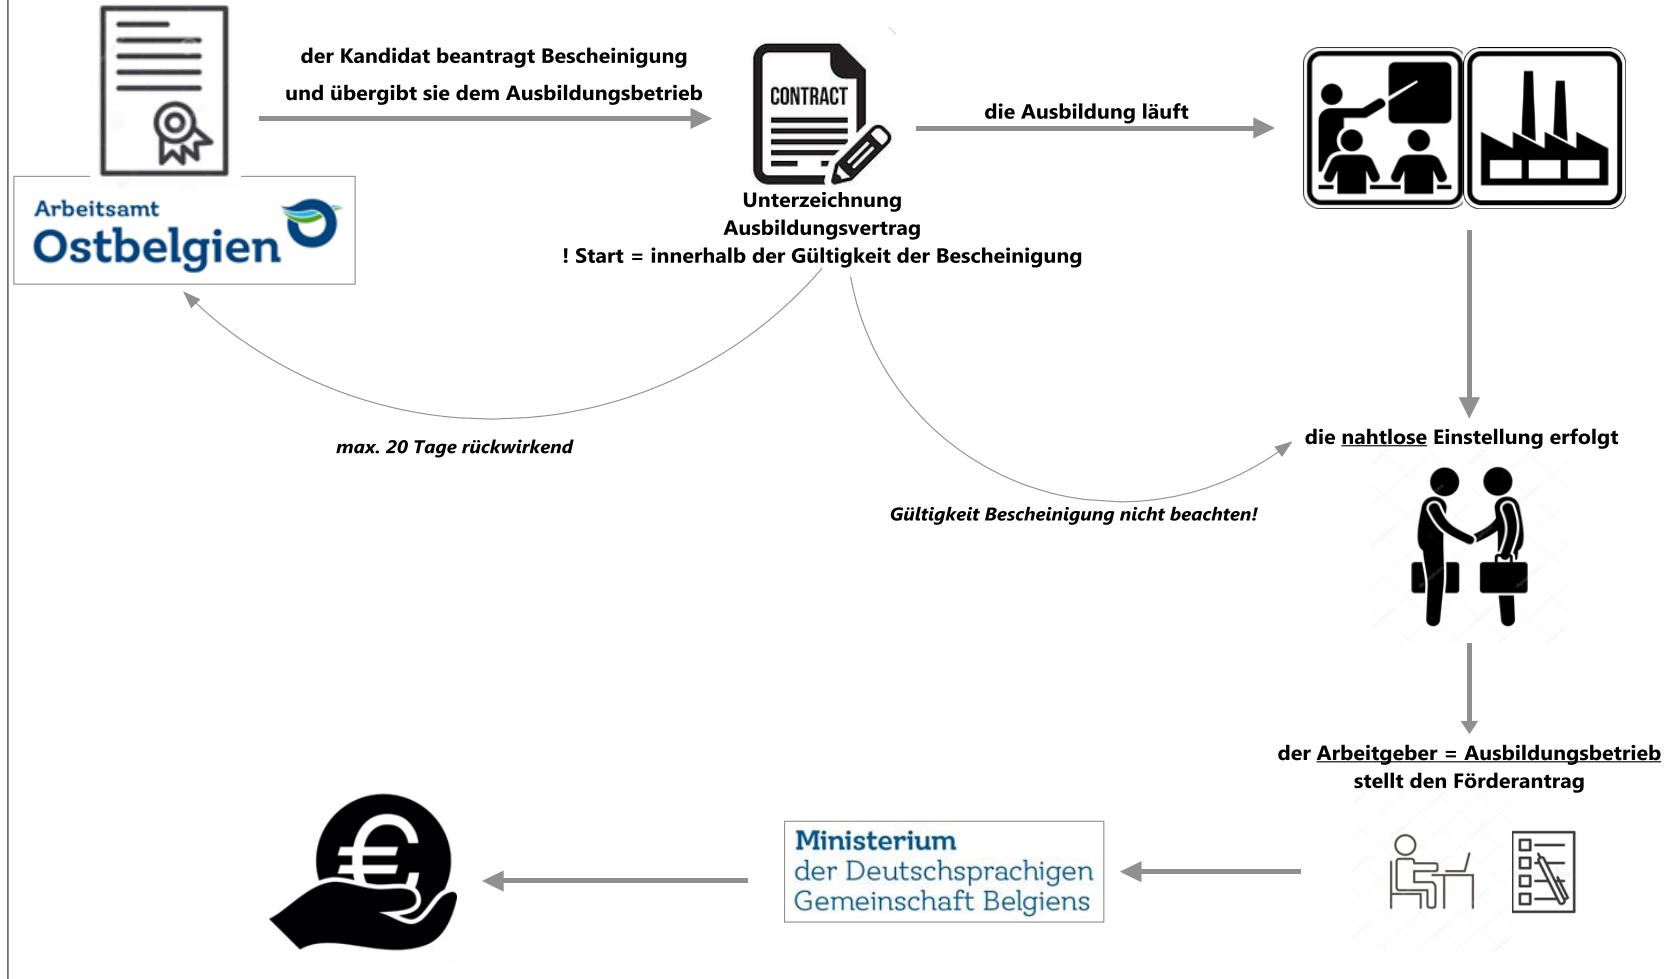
der Kandidat beantragt Bescheinigung und übergibt sie dem Ausbildungsbetrieb

Arbeitsamt
Ostbelgien

CONTRACT

Unterzeichnung
Ausbildungsvertrag
! Start = innerhalb der Gültigkeit der Bescheinigung

die Ausbildung läuft

max. 20 Tage rückwirkend

die nahtlose Einstellung erfolgt

Gültigkeit Bescheinigung nicht beachten!

der Arbeitgeber = Ausbildungsbetrieb
stellt den Förderantrag

Ministerium
der Deutschsprachigen
Gemeinschaft Belgiens